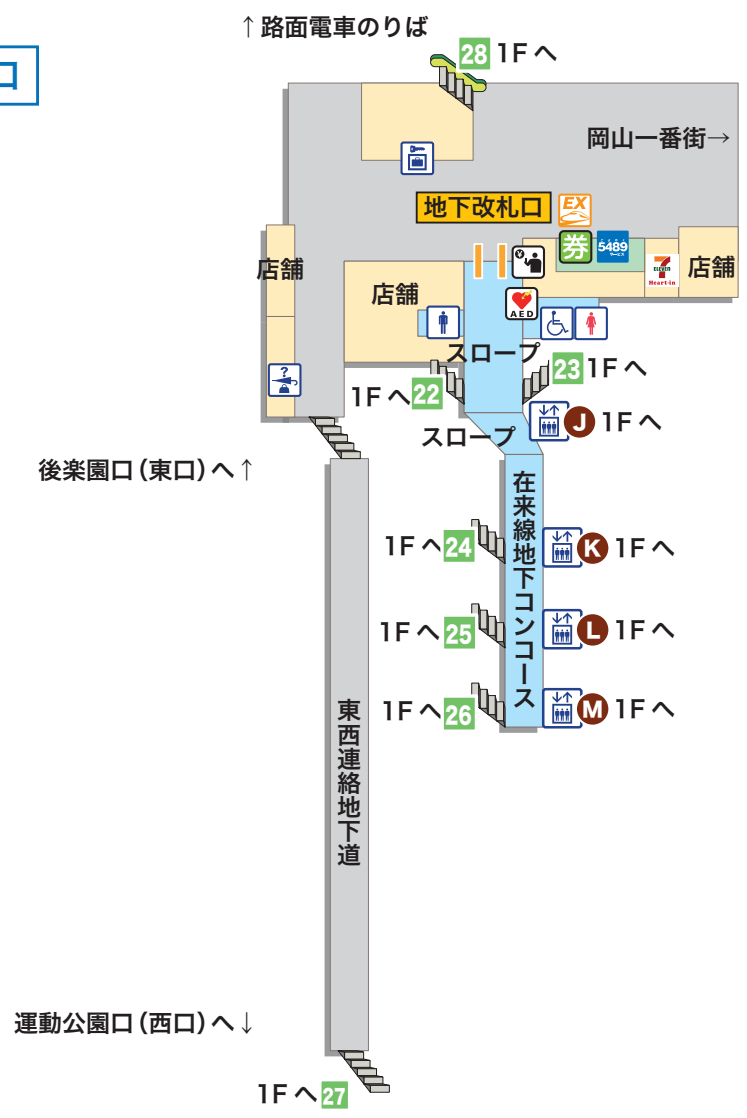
口

↑路面電車のりば

28 1Fへ

岡山一番街→

地下改札口

EX

券

5489

店舗

7 ELEVEN Heart-in

店舗

店舗

AED

スロープ

23 1Fへ

1Fへ22

J 1Fへ

スロープ

後楽園口(東口)へ↑

在来線地下コンコース

1Fへ24

K 1Fへ

1Fへ25

L 1Fへ

1Fへ26

M 1Fへ

東西連絡地下道

運動公園口(西口)へ↓

1Fへ27